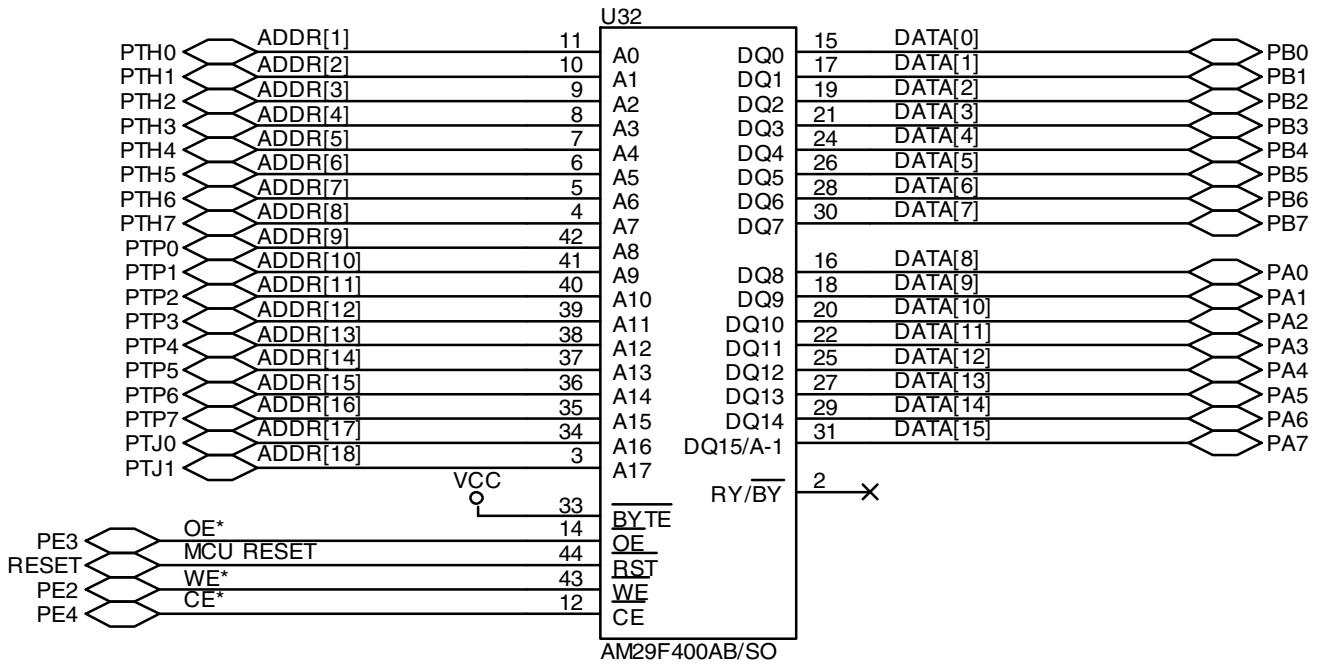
U32

PTH0 ADDR[1] 11 A0
PTH1 ADDR[2] 10 A1
PTH2 ADDR[3] 9 A2
PTH3 ADDR[4] 8 A3
PTH4 ADDR[5] 7 A4
PTH5 ADDR[6] 6 A5
PTH6 ADDR[7] 5 A6
PTH7 ADDR[8] 4 A7
PTP0 ADDR[9] 42 A8
PTP1 ADDR[10] 41 A9
PTP2 ADDR[11] 40 A10
PTP3 ADDR[12] 39 A11
PTP4 ADDR[13] 38 A12
PTP5 ADDR[14] 37 A13
PTP6 ADDR[15] 36 A14
PTP7 ADDR[16] 35 A15
PTJ0 ADDR[17] 34 A16
PTJ1 ADDR[18] 3 A17

VCC 33 $\overline{BYTE}$

PE3 OE* 14 $\overline{OE}$
RESET MCU RESET 44 $\overline{RST}$
PE2 WE* 43 $\overline{WE}$
PE4 CE* 12 $\overline{CE}$

DQ0 15 DATA[0] PB0
DQ1 17 DATA[1] PB1
DQ2 19 DATA[2] PB2
DQ3 21 DATA[3] PB3
DQ4 24 DATA[4] PB4
DQ5 26 DATA[5] PB5
DQ6 28 DATA[6] PB6
DQ7 30 DATA[7] PB7

DQ8 16 DATA[8] PA0
DQ9 18 DATA[9] PA1
DQ10 20 DATA[10] PA2
DQ11 22 DATA[11] PA3
DQ12 25 DATA[12] PA4
DQ13 27 DATA[13] PA5
DQ14 29 DATA[14] PA6
DQ15/A-1 31 DATA[15] PA7

RY/$\overline{BY}$ 2

AM29F400AB/SO